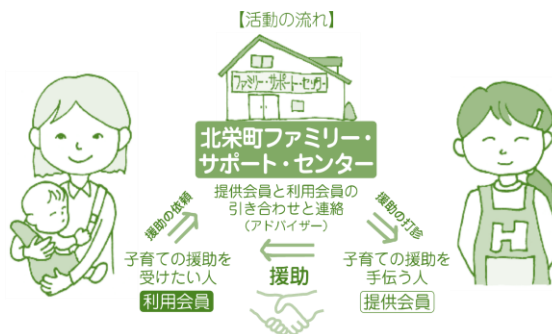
【活動の流れ】

ファミリー・サポート・センター

北栄町ファミリー・サポート・センター

提供会員と利用会員の引き合わせと連絡（アドバイザー）

援助の依頼

援助の打診

子育ての援助を受けたい人

利用会員

援助

子育ての援助を手伝う人

提供会員

H